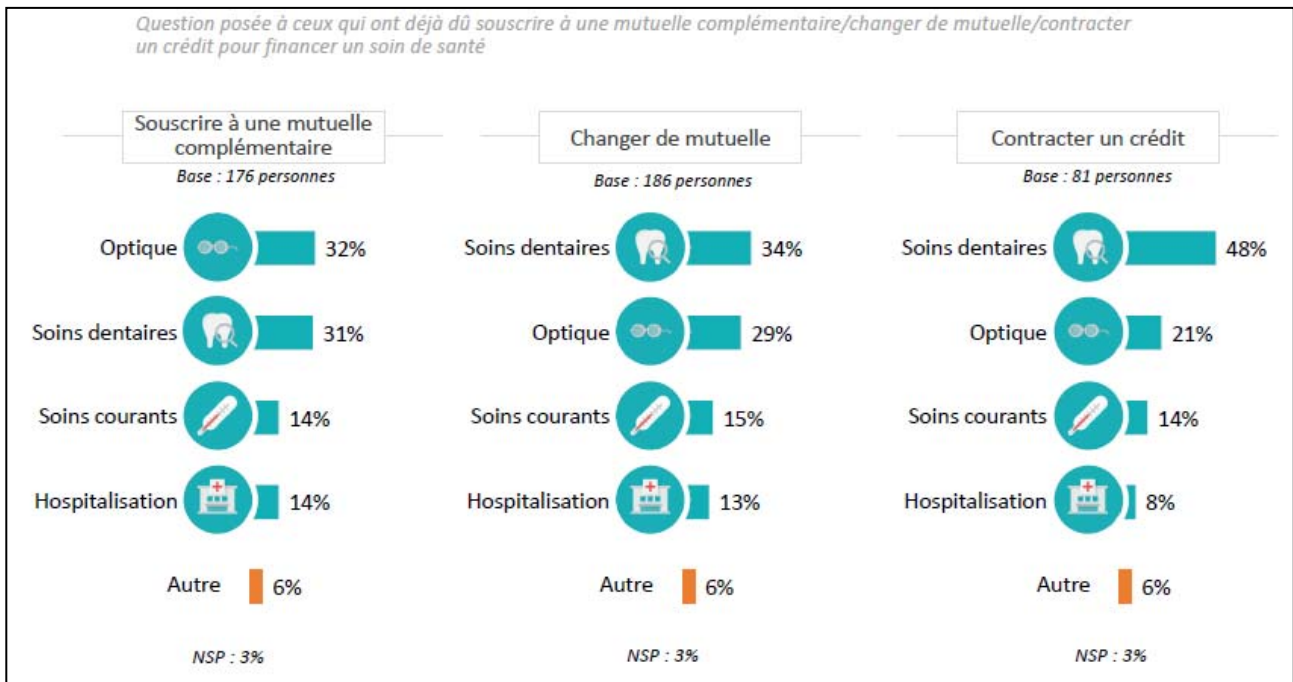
Question posée à ceux qui ont déjà dû souscrire à une mutuelle complémentaire/changer de mutuelle/contracter un crédit pour financer un soin de santé

Souscrire à une mutuelle complémentaire
Base : 176 personnes

Optique 32%
Soins dentaires 31%
Soins courants 14%
Hospitalisation 14%
Autre 6%
NSP : 3%

Changer de mutuelle
Base : 186 personnes

Soins dentaires 34%
Optique 29%
Soins courants 15%
Hospitalisation 13%
Autre 6%
NSP : 3%

Contracter un crédit
Base : 81 personnes

Soins dentaires 48%
Optique 21%
Soins courants 14%
Hospitalisation 8%
Autre 6%
NSP : 3%